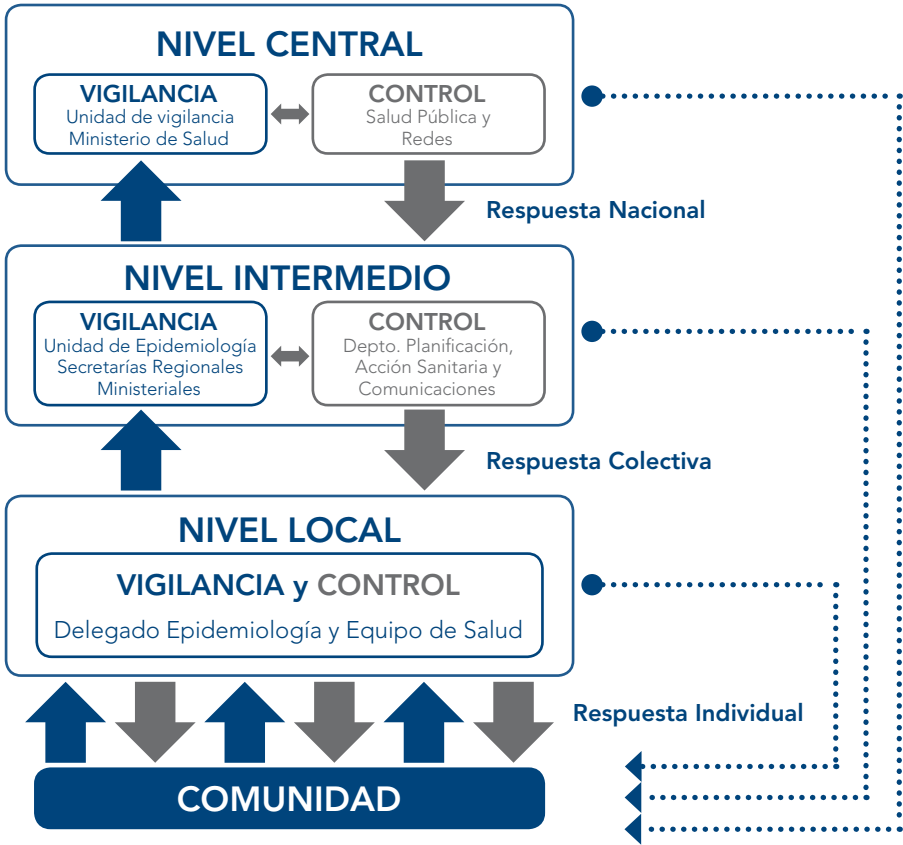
NIVEL CENTRAL

VIGILANCIA
Unidad de vigilancia
Ministerio de Salud

CONTROL
Salud Pública y
Redes

Respuesta Nacional

NIVEL INTERMEDIO

VIGILANCIA
Unidad de Epidemiología
Secretarías Regionales
Ministeriales

CONTROL
Depto. Planificación,
Acción Sanitaria y
Comunicaciones

Respuesta Colectiva

NIVEL LOCAL

VIGILANCIA y CONTROL

Delegado Epidemiología y Equipo de Salud

Respuesta Individual

COMUNIDAD